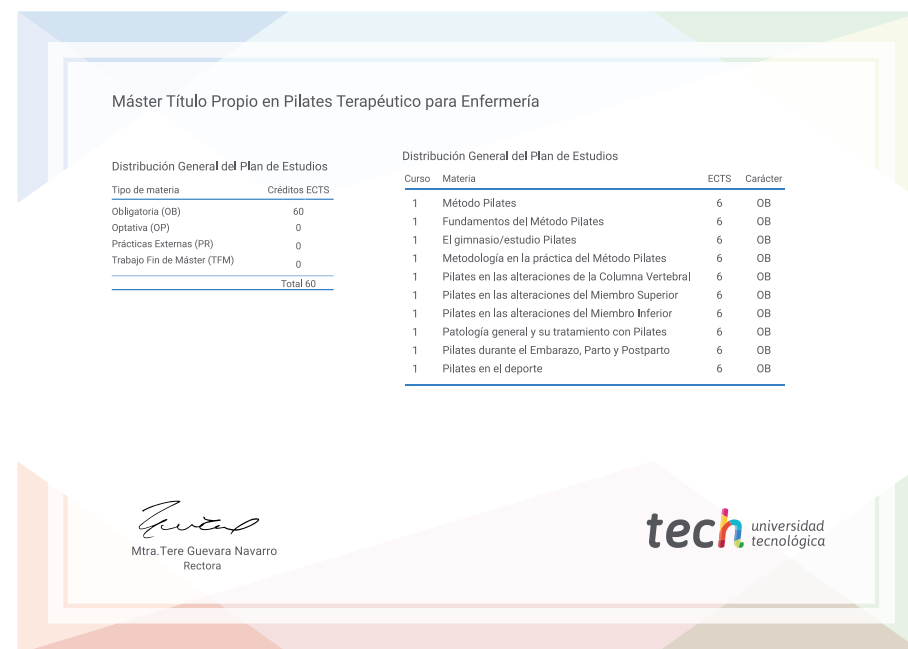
Máster Título Propio en Pilates Terapéutico para Enfermería

Distribución General del Plan de Estudios

| Tipo de materia | Créditos ECTS |
|---|---|
| Obligatoria (OB) | 60 |
| Optativa (OP) | 0 |
| Prácticas Externas (PR) | 0 |
| Trabajo Fin de Máster (TFM) | 0 |
| | Total 60 |

Distribución General del Plan de Estudios

| Curso | Materia | ECTS | Carácter |
|---|---|---|---|
| 1 | Método Pilates | 6 | OB |
| 1 | Fundamentos del Método Pilates | 6 | OB |
| 1 | El gimnasio/estudio Pilates | 6 | OB |
| 1 | Metodología en la práctica del Método Pilates | 6 | OB |
| 1 | Pilates en las alteraciones de la Columna Vertebral | 6 | OB |
| 1 | Pilates en las alteraciones del Miembro Superior | 6 | OB |
| 1 | Pilates en las alteraciones del Miembro Inferior | 6 | OB |
| 1 | Patología general y su tratamiento con Pilates | 6 | OB |
| 1 | Pilates durante el Embarazo, Parto y Postparto | 6 | OB |
| 1 | Pilates en el deporte | 6 | OB |

Mtra.Tere Guevara Navarro
Rectora

tech universidad tecnológica